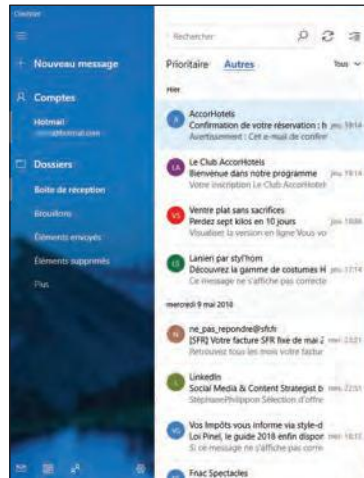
Courrier

Nouveau message

Comptes

Hotmail
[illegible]@hotmail.com

Dossiers

Boîte de réception

Brouillons

Éléments envoyés

Éléments supprimés

Plus

Rechercher

Prioritaire Autres Tous

Hier

AccorHotels
Confirmation de votre réservation : h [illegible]
Avertissement : Cet e-mail de confirm

Le Club AccorHotels
Bienvenue dans notre programme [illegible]
Votre inscription Le Club AccorHotel

Ventre plat sans sacrifices
Perdez sept kilos en 10 jours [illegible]
Visualiser la version en ligne Vous vo

Lanieri par styl'hom
Découvrez la gamme de costumes H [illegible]
Ce message ne s'affiche pas correcte

mercredi 9 mai 2018

ne_pas_repondre@sfr.fr
[SFR] Votre facture SFR fixe de mai 2 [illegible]
Retrouvez tous les mois votre factur

LinkedIn
Social Media & Content Strategist b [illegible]
Stéphane Philippon Sélection d'offre

Vos Impôts vous informe via style-d
Loi Pinel, le guide 2018 enfin dispon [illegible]
Si ce message ne s'affiche pas corre

Fnac Spectacles